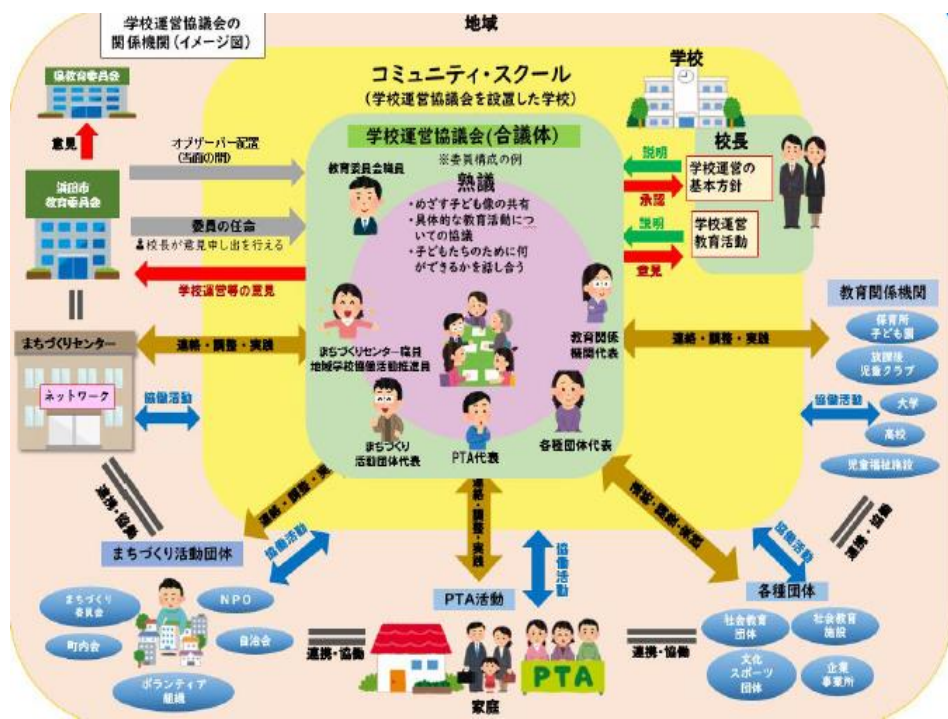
学校運営協議会の
関係機関（イメージ図）

地域

県教育委員会

意見

浜田市
教育委員会

オブザーバー派遣
（当面の間）

委員の任命
＊校長が意見申し出を行える

学校運営等の意見

コミュニティ・スクール
（学校運営協議会を設置した学校）

学校

学校運営協議会(合議体)
※委員構成の例

教育委員会職員

熟議
・めざす子ども像の共有
・具体的な教育活動についての協議
・子どもたちのために何ができるかを話し合う

校長

説明
承認
学校運営の基本方針

説明
意見
学校運営
教育活動

まちづくりセンター職員
地域学校協働活動推進員

教育関係機関代表

まちづくり活動団体代表

PTA代表

各種団体代表

まちづくりセンター

ネットワーク

連絡・調整・実践

協働活動

教育関係機関

保育所
子ども園

放課後
児童クラブ

協働活動

大学

高校

児童福祉施設

連絡・調整・実践

連携・協働

連絡・調整・実践

協働活動

まちづくり活動団体

まちづくり委員会

NPO

町内会

自治会

ボランティア組織

連絡・調整・実践

協働活動

PTA活動

連携・協働

家庭

PTA

連携・協働

連絡・調整・実践

協働活動

連携・協働

各種団体

社会教育団体

社会教育施設

文化スポーツ団体

企業事業所